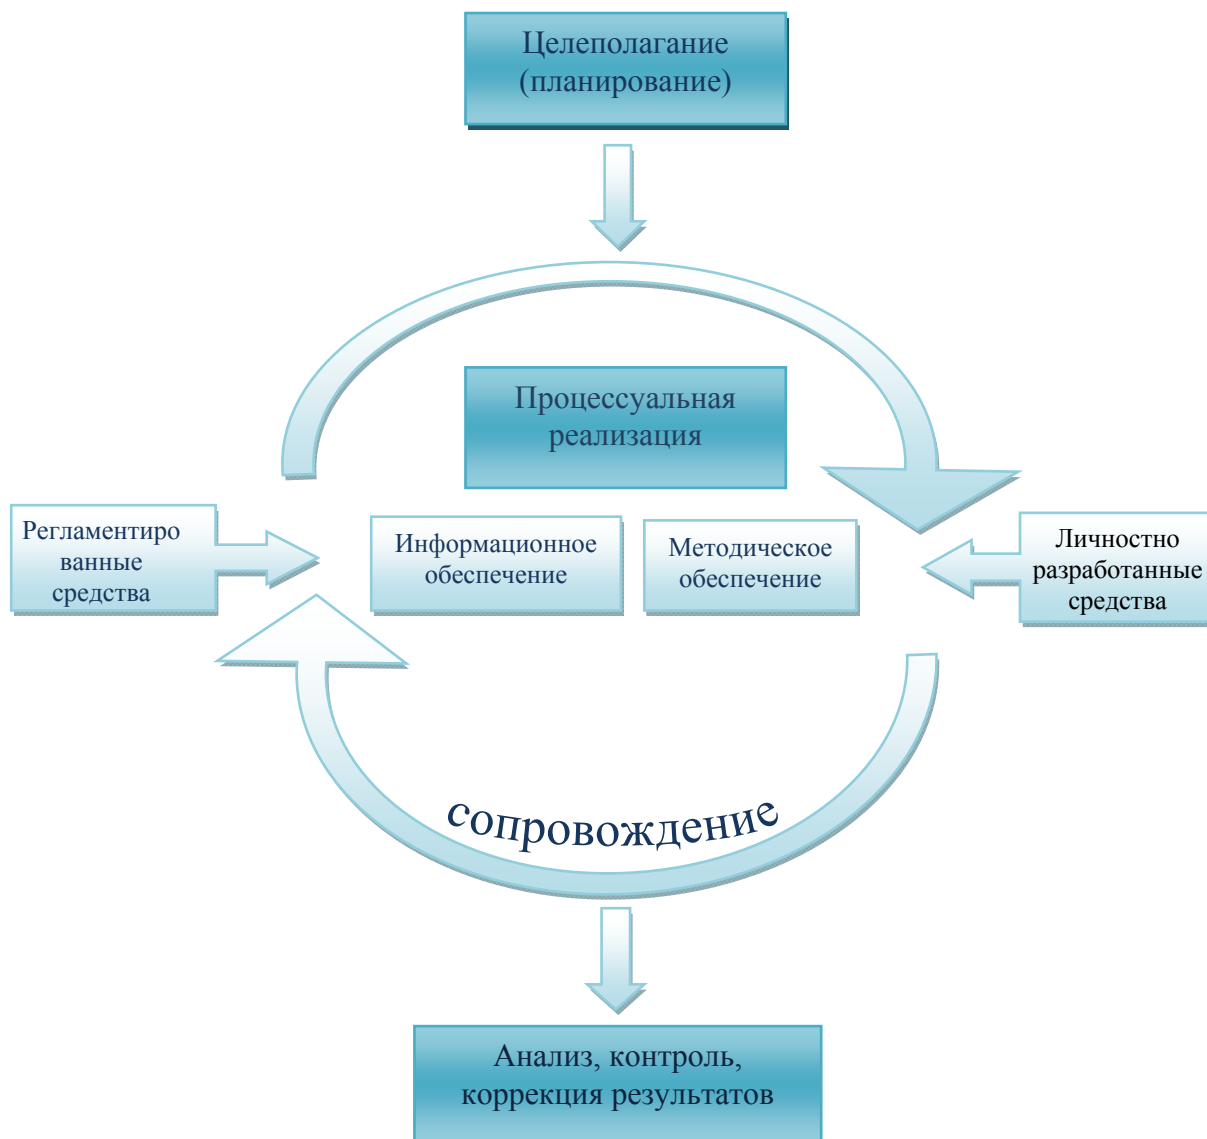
Целеполагание (планирование)

Процессуальная реализация

Регламентиро ванные средства

Информационное обеспечение

Методическое обеспечение

Личностно разработанные средства

сопровождение

Анализ, контроль, коррекция результатов